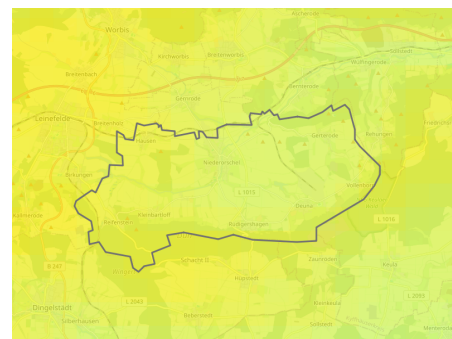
Worbis
Kirchworbis
Breitenworbis
Breitenbach
Leinefelde
Gernrode
Gerterode
Buhla
Haynrode
Wulfingerode
Sollstedt
Breitenholz
Birkungen
Niederorschel
Hausen
Gerterode
Kallmerode
Kleinbartloff
Reifenstein
Hüpstedt
Deuna
Vollenborn
Kaltohmfeld
L 1015
L 1016
B 247
Dingelstadt
Beberstedt
Zaunröden
Keula
Kleinkeula
L 2083
L 2053
Silberhausen
Helmsdorf
Kreuzebra
Rüdigershagen
Friedrichrode
Bischofferode
Menteroda
Sollstedt